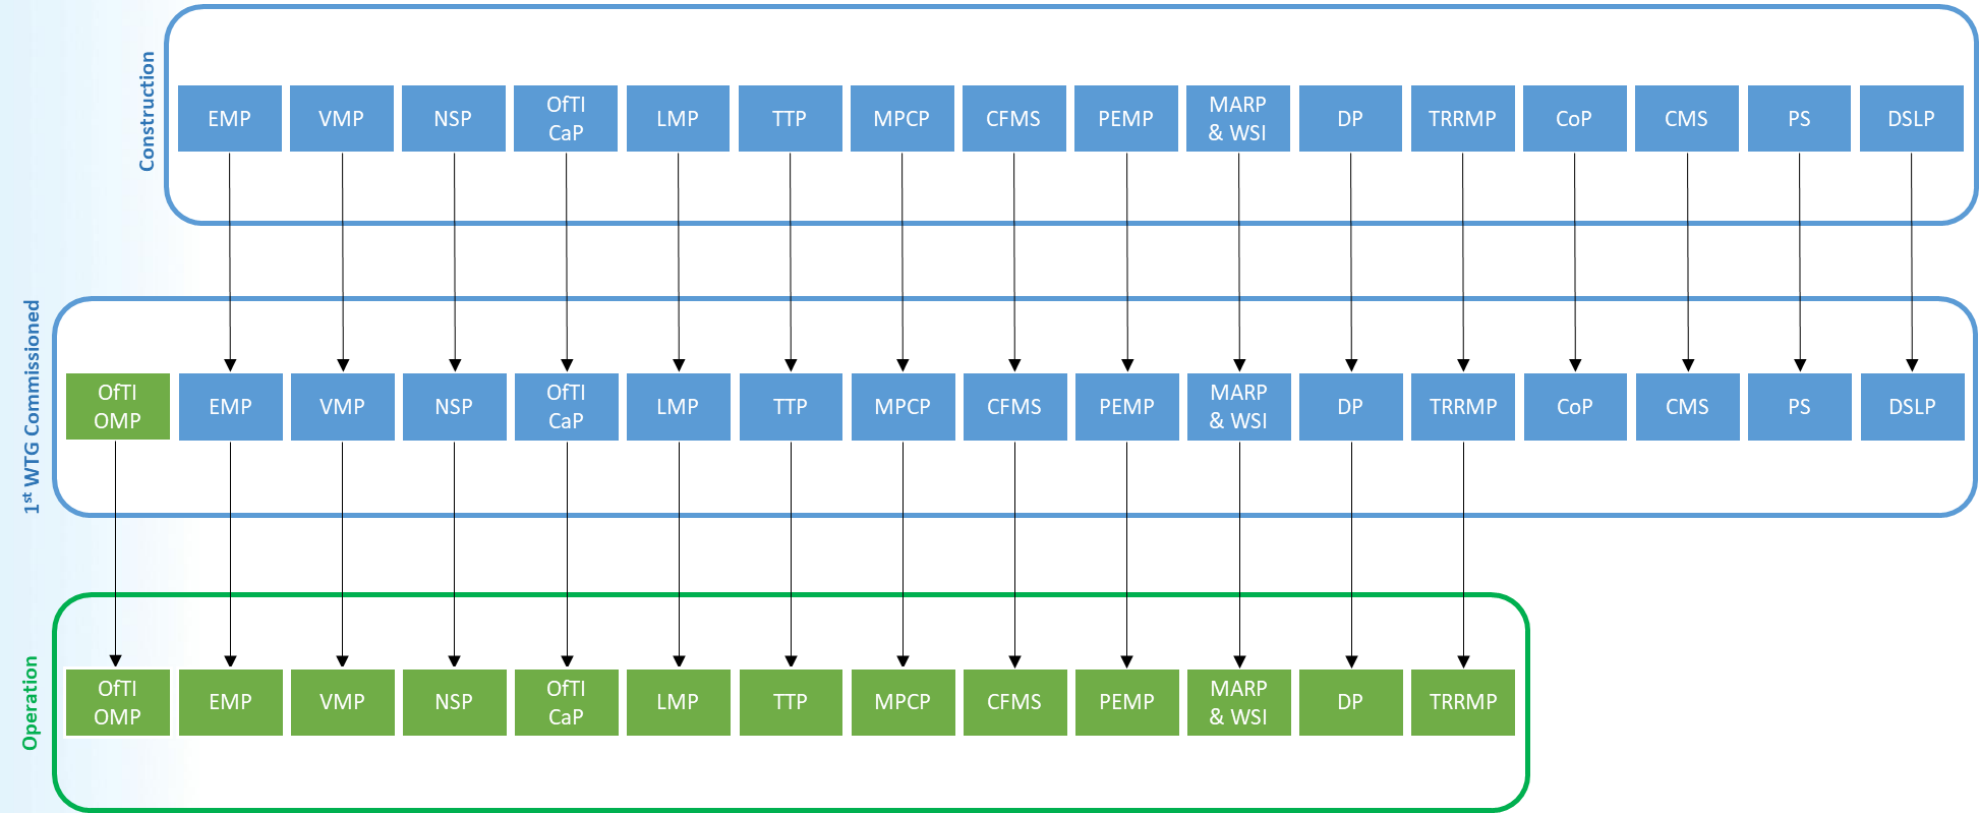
Construction

EMP VMP NSP OfTI CaP LMP TTP MPCP CFMS PEMP MARP & WSI DP TRRMP CoP CMS PS DSLP

1$^{st}$ WTG Commissioned

OfTI OMP EMP VMP NSP OfTI CaP LMP TTP MPCP CFMS PEMP MARP & WSI DP TRRMP CoP CMS PS DSLP

Operation

OfTI OMP EMP VMP NSP OfTI CaP LMP TTP MPCP CFMS PEMP MARP & WSI DP TRRMP